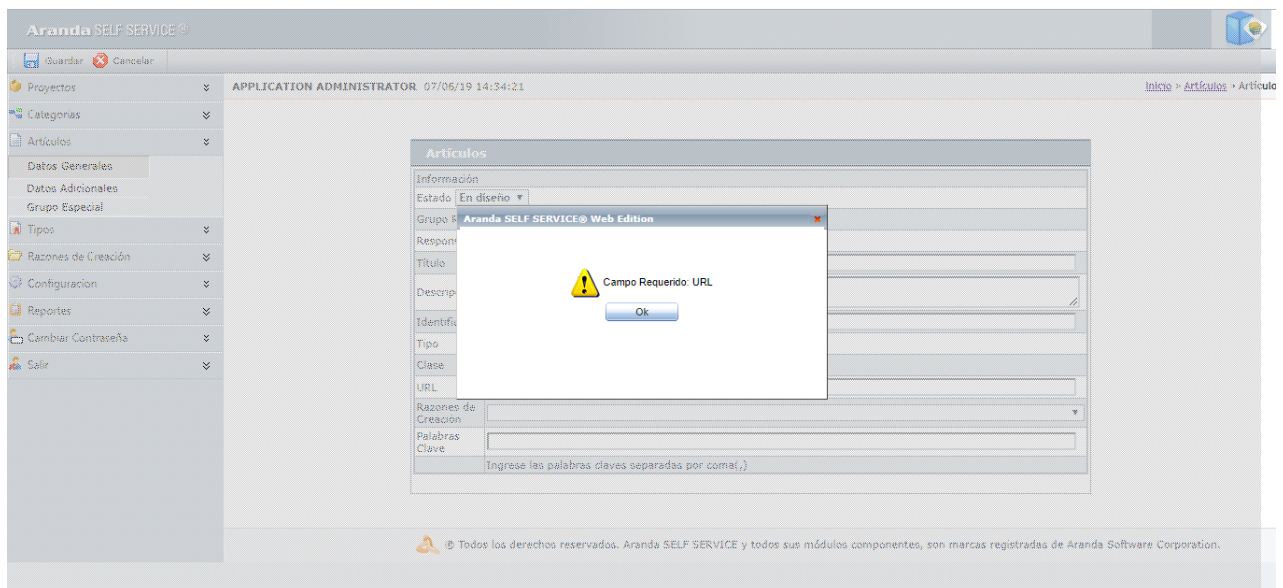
Aranda SELF SERVICE ®

Guardar Cancelar

Proyectos
Categorías
Artículos
Datos Generales
Datos Adicionales
Grupo Especial
Tipos
Razones de Creación
Configuracion
Reportes
Cambiar Contraseña
Salir

APPLICATION ADMINISTRATOR 07/06/19 14:34:21

Inicio » Artículos » Artícul

Artículos

Información
Estado En diseño
Grupo E
Respon
Título
Descrip
Identifi
Tipo
Clase
URL
Razones de Creación
Palabras Clave
Ingrese las palabras claves separadas por coma(,)

Aranda SELF SERVICE® Web Edition

Campo Requerido: URL

Ok

® Todos los derechos reservados. Aranda SELF SERVICE y todos sus módulos componentes, son marcas registradas de Aranda Software Corporation.